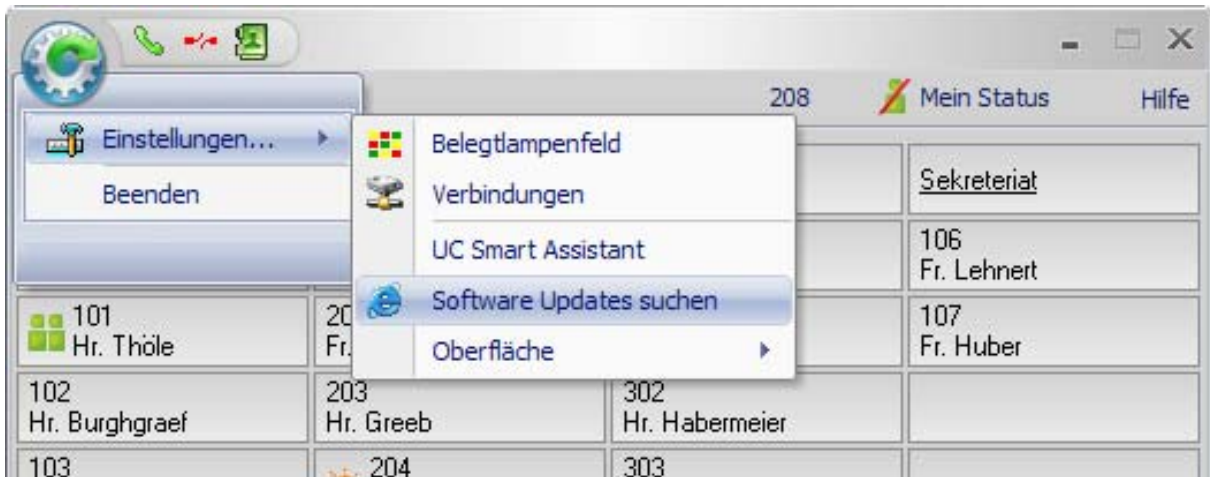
208
Mein Status
Hilfe

Einstellungen...
Beenden

Belegtlampenfeld
Verbindungen
UC Smart Assistant
Software Updates suchen
Oberfläche

Sekreteriat

106
Fr. Lehnert

101
Hr. Thöle

20
Fr.

107
Fr. Huber

102
Hr. Burghgraef

203
Hr. Greeb

302
Hr. Habermeier

103

204

303